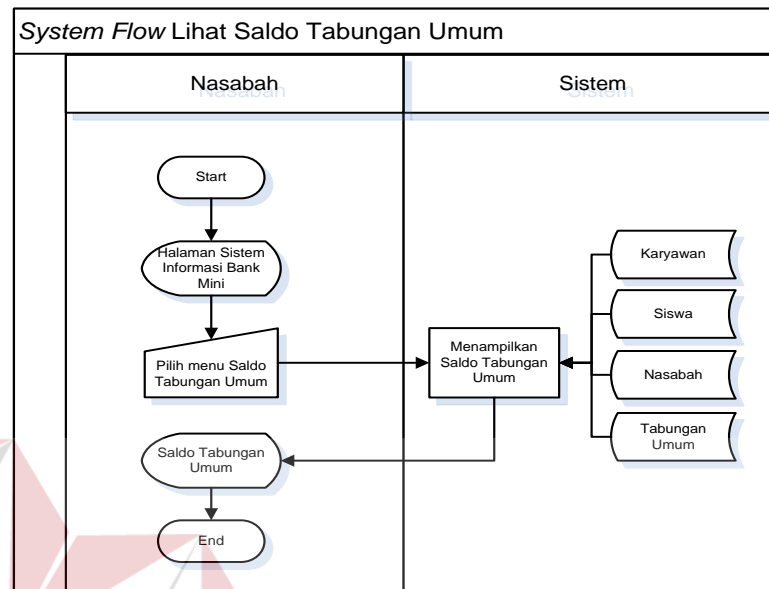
System Flow Lihat Saldo Tabungan Umum

Nasabah

Sistem

Start

Halaman Sistem Informasi Bank Mini

Pilih menu Saldo Tabungan Umum

Menampilkan Saldo Tabungan Umum

Karyawan

Siswa

Nasabah

Tabungan Umum

Saldo Tabungan Umum

End